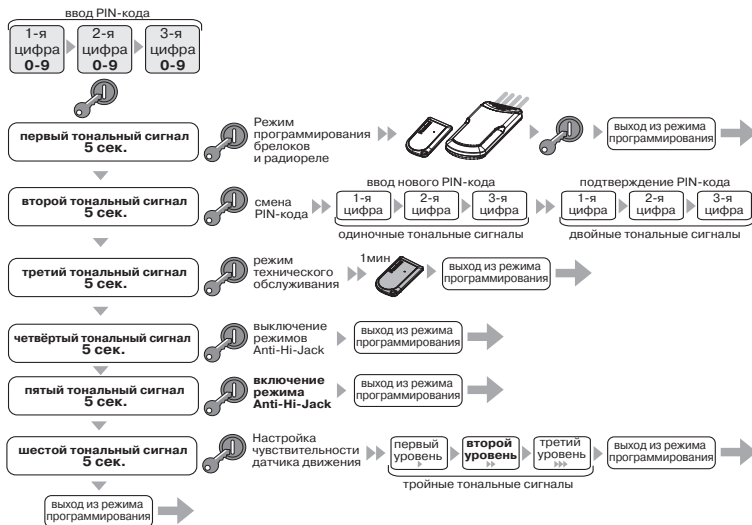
ввод PIN-кода

1-я цифра 0-9

2-я цифра 0-9

3-я цифра 0-9

первый тональный сигнал 5 сек.

Режим программирования брелоков и радиореле

выход из режима программирования

второй тональный сигнал 5 сек.

смена PIN-кода

ввод нового PIN-кода

1-я цифра

2-я цифра

3-я цифра

одиночные тональные сигналы

подтверждение PIN-кода

1-я цифра

2-я цифра

3-я цифра

двойные тональные сигналы

третий тональный сигнал 5 сек.

режим технического обслуживания

1мин

выход из режима программирования

четвёртый тональный сигнал 5 сек.

выключение режимов Anti-Hi-Jack

выход из режима программирования

пятый тональный сигнал 5 сек.

включение режима Anti-Hi-Jack

выход из режима программирования

шестой тональный сигнал 5 сек.

Настройка чувствительности датчика движения

первый уровень

второй уровень

третий уровень

выход из режима программирования

тройные тональные сигналы

выход из режима программирования